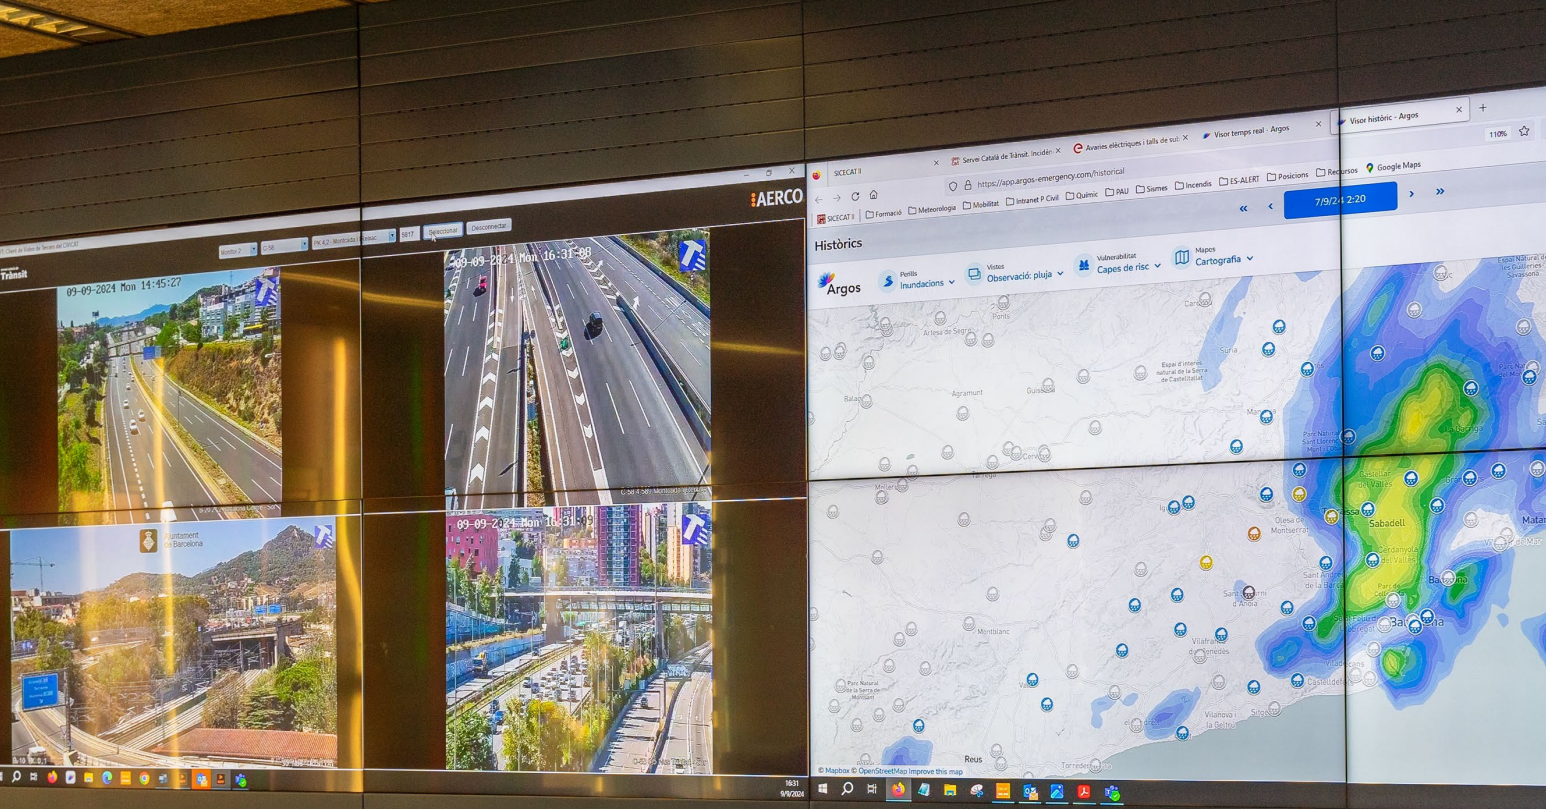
AERCO

Client de Vídeo de Tercers del CIVICAT

Trànsit

Seleccionar Desconnectar

09-09-2024 Mon 14:45:27

09-09-2024 Mon 16:31:08

Ajuntament de Barcelona

09-09-2024 Mon 16:31:08

16:31
9/9/2024

SICECAT II

Servei Català de Trànsit. Incidèn

Avaries elèctriques i talls de su

Visor temps real - Argos

Visor històric - Argos

https://app.argos-emergency.com/historical

110%

SICECAT II Formació Meteorologia Mobilitat Intranet P Civil Químic PAU Sismes Incendis ES-ALERT Posicions Recursos Google Maps

7/9/24 2:20

Històrics

Argos

Perfils Inundacions

Vistes Observació: pluja

Vulnerabilitat Capes de risc

Mapes Cartografia

Artesa de Segre

Ponts

Agramunt

Guissona

Balaguer

Cervera

Tàrrega

Súria

Espai d'interès natural de la Serra de Castelltallat

Manresa

Sant Llorenç del Munt

Terrassa

Sabadell

Castellar del Vallès

Cerdanyola del Vallès

Olesa de Montserrat

Igualada

Sant Andreu de la Barca

Sant Sadurní d'Anoia

Vilafranca del Penedès

Barcelona

Castelldefels

Sant Feliu de Llobregat

Viladecans

Montblanc

Valls

Parc Natural de la Serra de Montsant

Vilanova i la Geltrú

Sitges

Reus

Torredembarra

Mataró

Espai Natural de les Guilleries-Savassona

© Mapbox © OpenStreetMap Improve this map